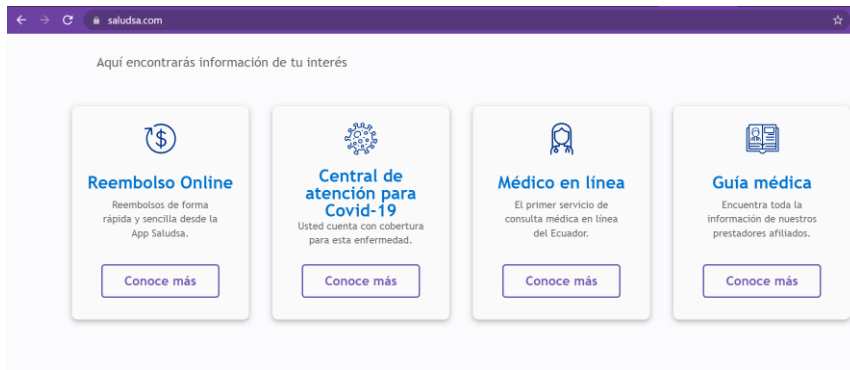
saludsa.com

Aquí encontrarás información de tu interés

Reembolso Online

Reembolsos de forma rápida y sencilla desde la App Saludsa.

Conoce más

Central de atención para Covid-19

Usted cuenta con cobertura para esta enfermedad.

Conoce más

Médico en línea

El primer servicio de consulta médica en línea del Ecuador.

Conoce más

Guía médica

Encuentra toda la información de nuestros prestadores afiliados.

Conoce más